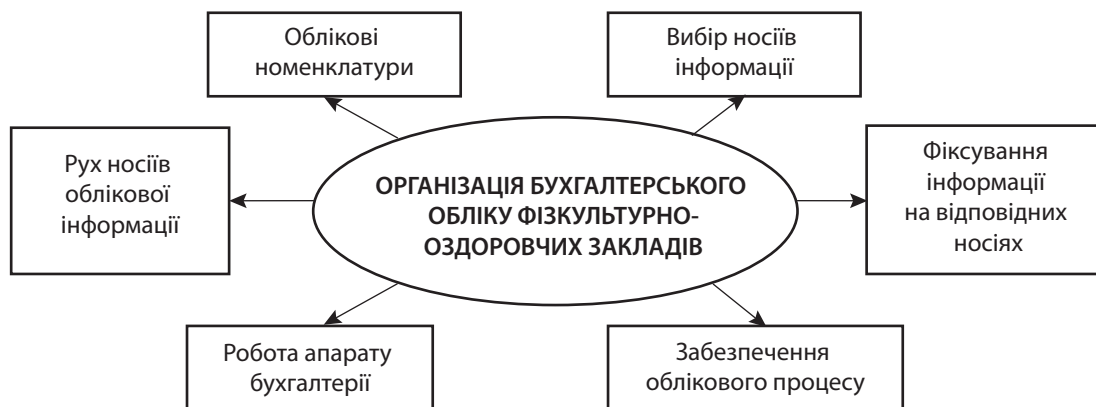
Облікові номенклатури

Вибір носіїв інформації

Рух носіїв облікової інформації

ОРГАНІЗАЦІЯ БУХГАЛТЕРСЬКОГО ОБЛІКУ ФІЗКУЛЬТУРНО-ОЗДОРОВЧИХ ЗАКЛАДІВ

Фіксування інформації на відповідних носіях

Робота апарату бухгалтерії

Забезпечення облікового процесу